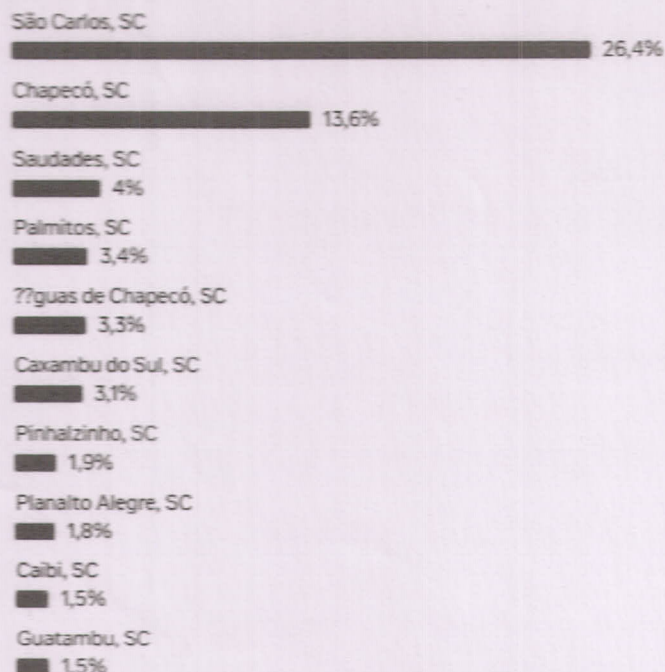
São Carlos, SC
26,4%

Chapecó, SC
13,6%

Saudades, SC
4%

Palmitos, SC
3,4%

??guas de Chapecó, SC
3,3%

Caxambu do Sul, SC
3,1%

Pinhalzinho, SC
1,9%

Planalto Alegre, SC
1,8%

Caibi, SC
1,5%

Guatambu, SC
1,5%